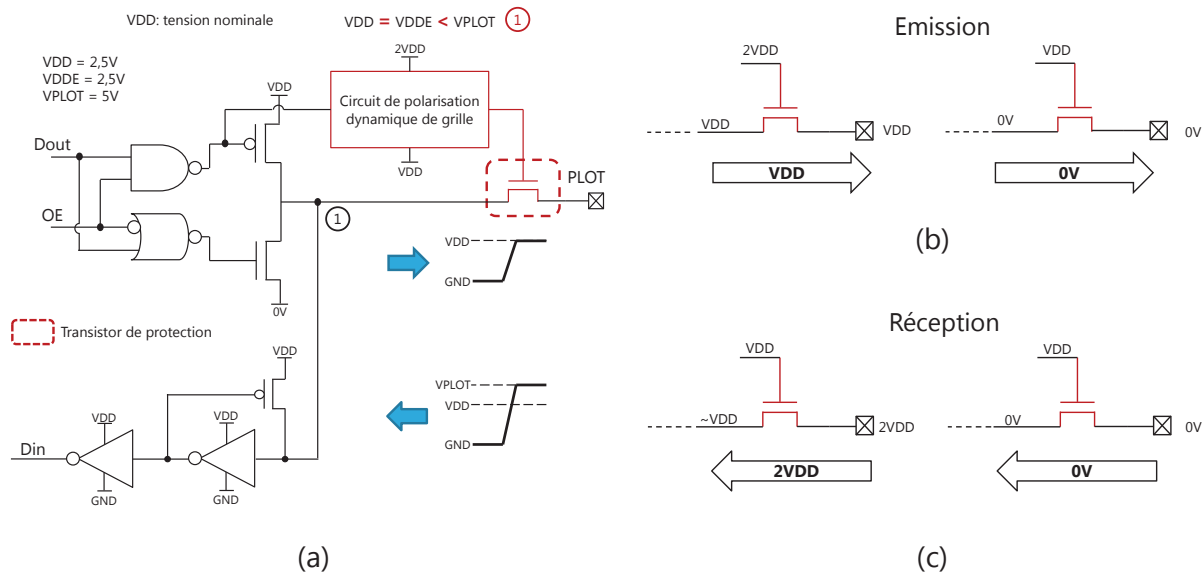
VDD: tension nominale

VDD = VDDE < VPLOT 1

VDD = 2,5V
VDDE = 2,5V
VPLOT = 5V

2VDD

Circuit de polarisation dynamique de grille

VDD

VDD

Dout

OE

PLOT

1

VDD
GND

0V

Transistor de protection

VDD

VPLOT
VDD
GND

VDD
VDD

Din

GND
GND

(a)

Emission

2VDD
VDD
VDD
VDD

VDD
0V
0V

0V

(b)

Réception

VDD
~VDD
2VDD
2VDD

VDD
0V
0V
0V

(c)